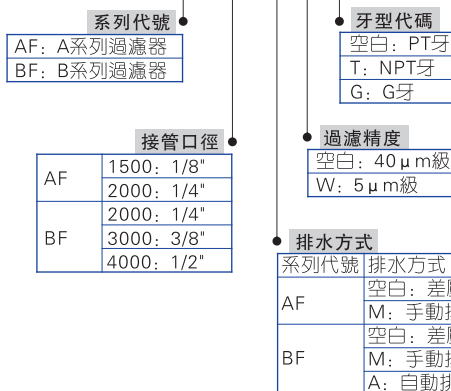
系列代號

| AF：A系列過濾器 |
|---|
| BF：B系列過濾器 |

牙型代碼

| 空白：PT牙 |
|---|
| T：NPT牙 |
| G：G牙 |

接管口徑

| AF | 1500：1/8" |
|---|---|
| | 2000：1/4" |
| BF | 2000：1/4" |
| | 3000：3/8" |
| | 4000：1/2" |

過濾精度

| 空白：40μm級 |
|---|
| W：5μm級 |

排水方式

| 系列代號 | 排水方式 |
|---|---|
| AF | 空白：差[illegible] |
| | M：手動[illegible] |
| BF | 空白：差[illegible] |
| | M：手動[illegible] |
| | A：自動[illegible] |